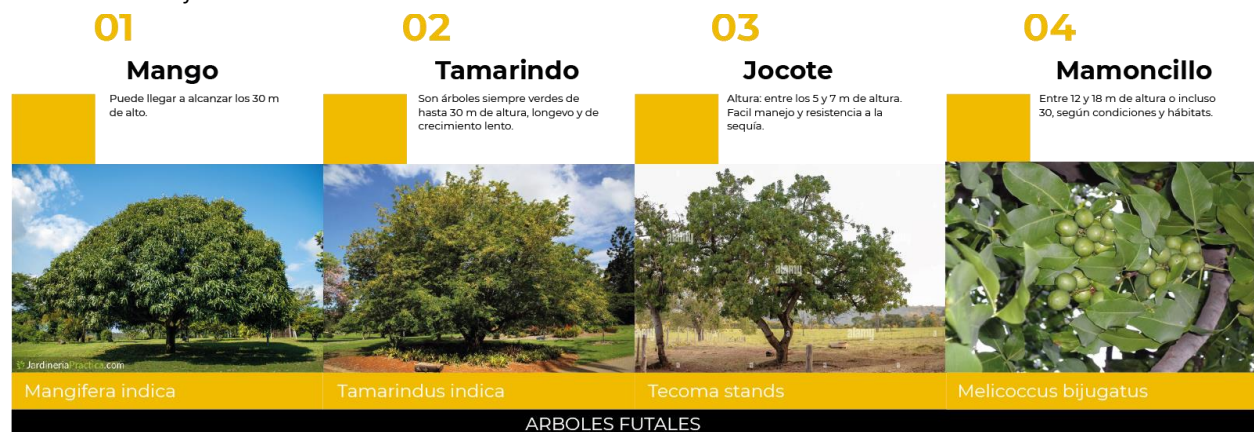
01

Mango

Puede llegar a alcanzar los 30 m de alto.

JardineriaPractica.com

Mangifera indica

02

Tamarindo

Son árboles siempre verdes de hasta 30 m de altura, longevo y de crecimiento lento.

Tamarindus indica

03

Jocote

Altura: entre los 5 y 7 m de altura. Facil manejo y resistencia a la sequía.

alamy

Tecoma stands

04

Mamoncillo

Entre 12 y 18 m de altura o incluso 30, según condiciones y hábitats.

Melicoccus bijugatus

ARBOLES FUTALES